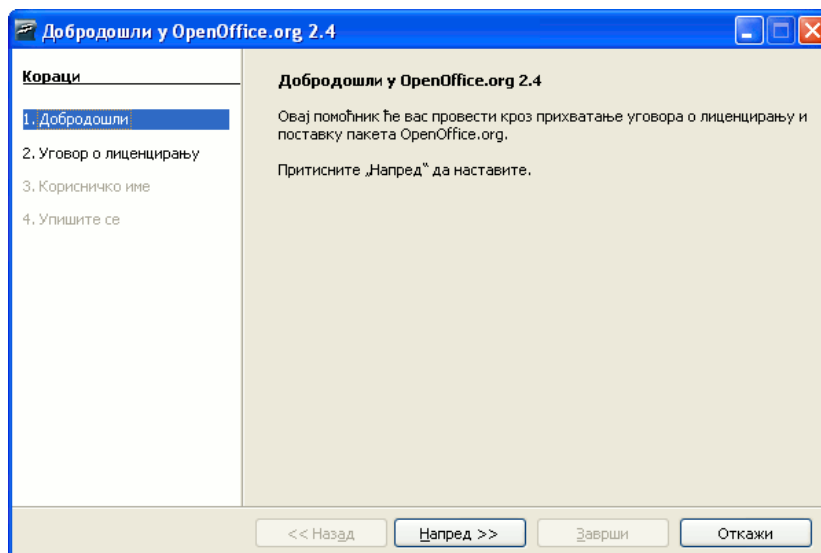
Добродошли у OpenOffice.org 2.4

Кораци

1. Добродошли

2. Уговор о лиценцирању

3. Корисничко име

4. Упишите се

Добродошли у OpenOffice.org 2.4

Овај помоћник ће вас провести кроз прихватање уговора о лиценцирању и поставку пакета OpenOffice.org.

Притисните „Напред“ да наставите.

<< Назад

Напред >>

Заврши

Откажи